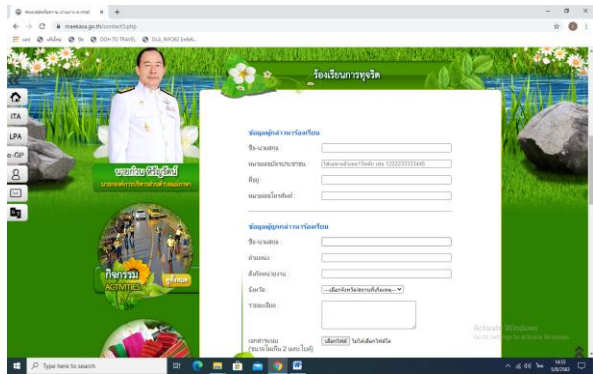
maekawa.go.th/contact5.php

ITA
LPA
e-GP

ร้องเรียนการทุจริต

นายกิตติ ทิวัฒนธรรม
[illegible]

ข้อมูลผู้กล่าวหาร้องเรียน
ชื่อ-นามสกุล :
หมายเลขประจำตัวประชาชน : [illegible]
ที่อยู่ :
หมายเลขโทรศัพท์ :

ข้อมูลผู้ถูกกล่าวหาร้องเรียน
ชื่อ-นามสกุล :
ตำแหน่ง :
สังกัดหน่วยงาน :
จังหวัด : ---เลือกจังหวัด---
รายละเอียด :
เอกสารแนบ (ขนาดไม่เกิน 2 เมกะไบต์) : เลือกไฟล์ ไม่ได้เลือกไฟล์ใด

กิจกรรม ACTIVITIES ดูทั้งหมด

Activate Windows
Go to Settings to activate Windows.

Type here to search